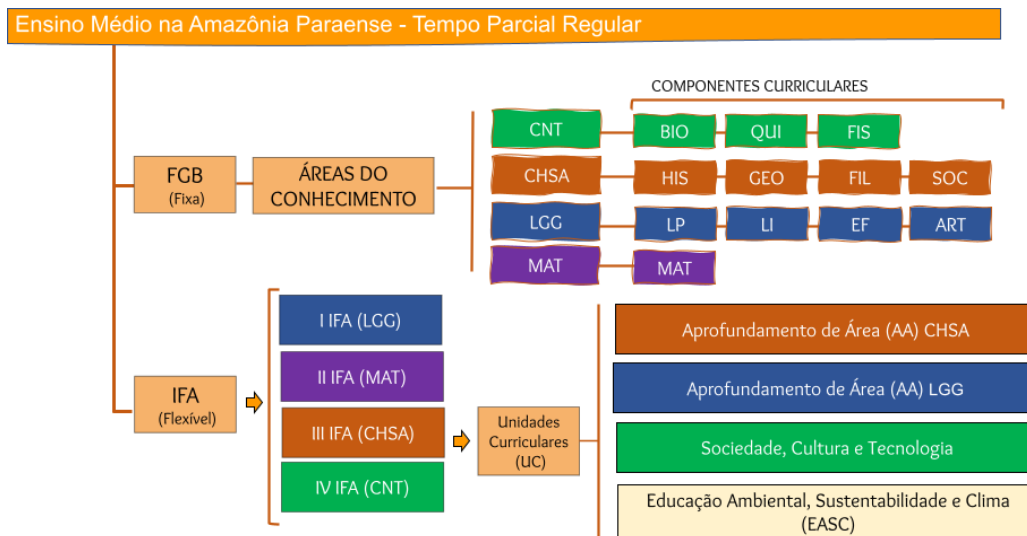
Ensino Médio na Amazônia Paraense - Tempo Parcial Regular

FGB
(Fixa)

ÁREAS DO CONHECIMENTO

COMPONENTES CURRICULARES

CNT

BIO

QUI

FIS

CHSA

HIS

GEO

FIL

SOC

LGG

LP

LI

EF

ART

MAT

MAT

IFA
(Flexível)

I IFA (LGG)

II IFA (MAT)

III IFA (CHSA)

IV IFA (CNT)

Unidades Curriculares (UC)

Aprofundamento de Área (AA) CHSA

Aprofundamento de Área (AA) LGG

Sociedade, Cultura e Tecnologia

Educação Ambiental, Sustentabilidade e Clima (EASC)